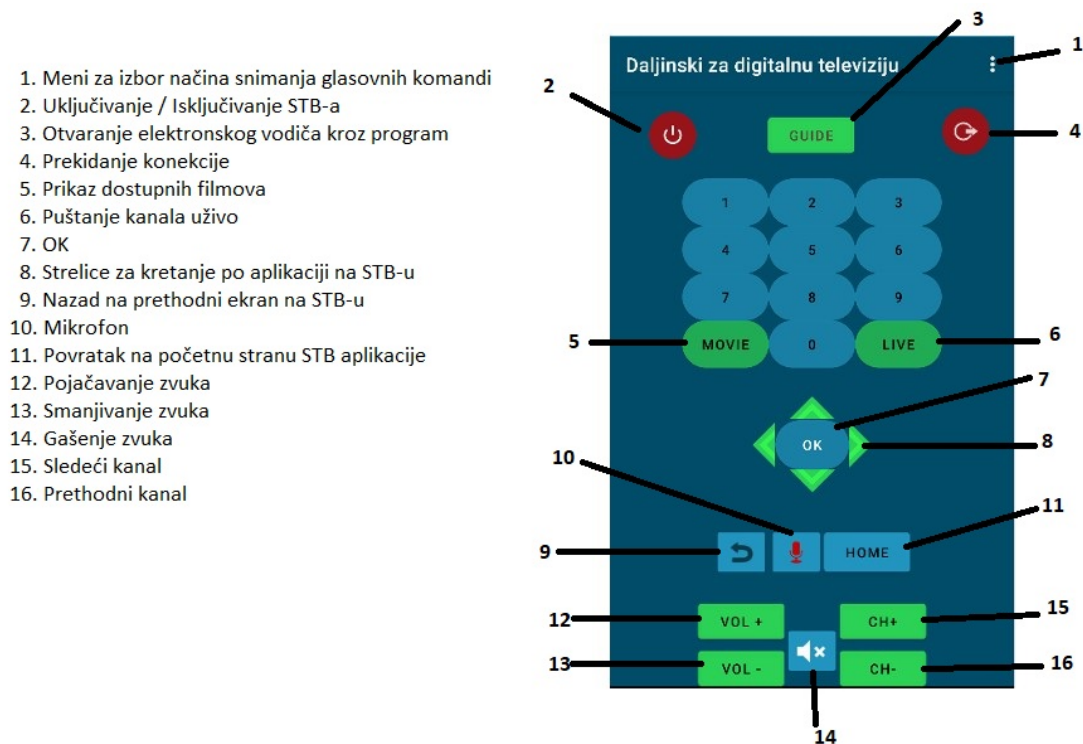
1. Meni za izbor načina snimanja glasovnih komandi
2. Uključivanje / Isključivanje STB-a
3. Otvaranje elektronskog vodiča kroz program
4. Prekidanje konekcije
5. Prikaz dostupnih filmova
6. Puštanje kanala uživo
7. OK
8. Strelice za kretanje po aplikaciji na STB-u
9. Nazad na prethodni ekran na STB-u
10. Mikrofon
11. Povratak na početnu stranu STB aplikacije
12. Pojačavanje zvuka
13. Smanjivanje zvuka
14. Gašenje zvuka
15. Sledeći kanal
16. Prethodni kanal

Daljinski za digitalnu televiziju
1
2
3
4
GUIDE
1 2 3
4 5 6
7 8 9
MOVIE 0 LIVE
5
6
7
OK
8
10
11
9
HOME
12
VOL +
CH+
15
13
VOL -
CH-
16
14